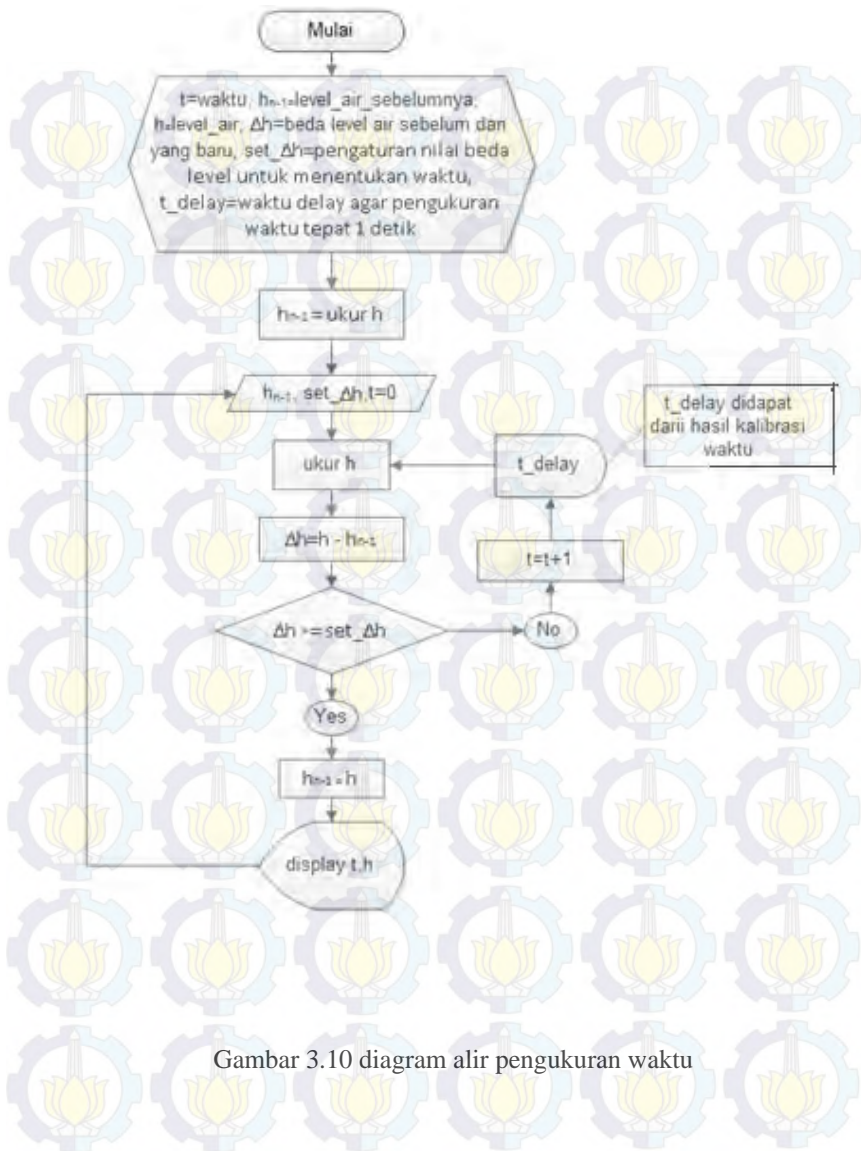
Mulai

t=waktu, $h_{n-1}$=level_air_sebelumnya, h=level_air, Δh=beda level air sebelum dan yang baru, set_Δh=pengaturan nilai beda level untuk menentukan waktu, t_delay=waktu delay agar pengukuran waktu tepat 1 detik

$h_{n-1}$ = ukur h

$h_{n-1}$, set_Δh, t=0

t_delay didapat dari hasil kalibrasi waktu

ukur h

t_delay

Δh=h - $h_{n-1}$

t=t+1

Δh >= set_Δh

No

Yes

$h_{n-1}$ = h

display t,h

Gambar 3.10 diagram alir pengukuran waktu